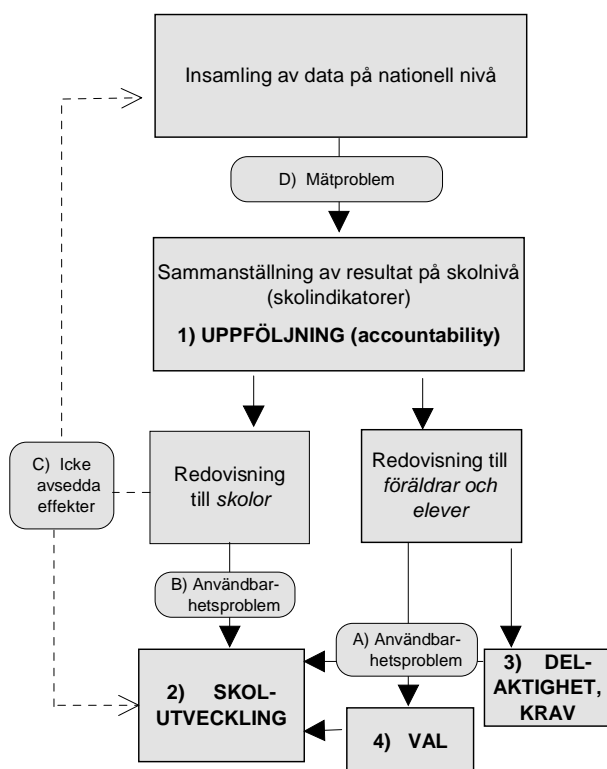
Insamling av data på nationell nivå

D) Mätproblem

Sammanställning av resultat på skolnivå (skolindikatorer)

1) UPPFÖLJNING (accountability)

C) Icke avsedda effekter

Redovisning till *skolor*

Redovisning till *föräldrar och elever*

B) Användbarhetsproblem

A) Användbarhetsproblem

3) DELAKTIGHET, KRAV

2) SKOLUTVECKLING

4) VAL